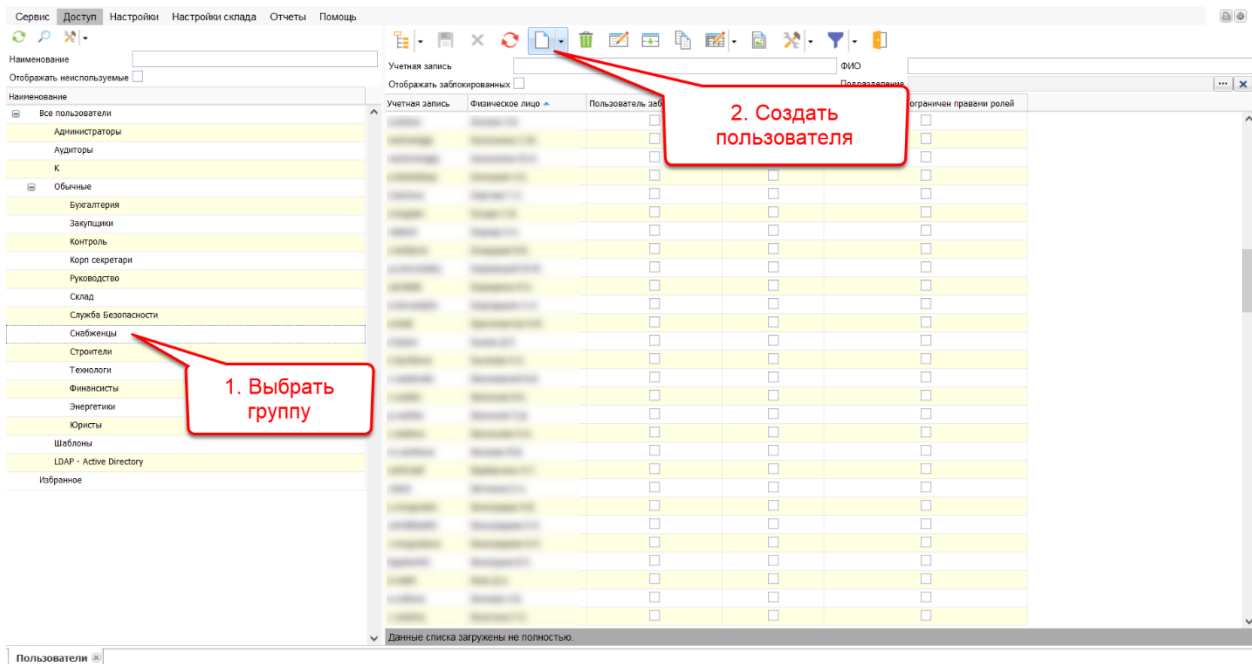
Сервис Доступ Настройки Настройки склада Отчеты Помощь

Наименование
Отображать неиспользуемые

Наименование
Все пользователи
Администраторы
Аудиторы
К
Обычные
Бухгалтерия
Закупщики
Контроль
Корп секретари
Руководство
Склад
Служба Безопасности
Снабженцы
Строители
Технологи
Финансисты
Энергетики
Юристы
Шаблоны
LDAP - Active Directory
Избранное

Учетная запись
ФИО
Отображать заблокированных
Подразделение

| Учетная запись | Физическое лицо | Пользователь заб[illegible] | | Ограничен правами ролей |
|---|---|---|---|---|

Данные списка загружены не полностью.

1. Выбрать группу

2. Создать пользователя

Пользователи